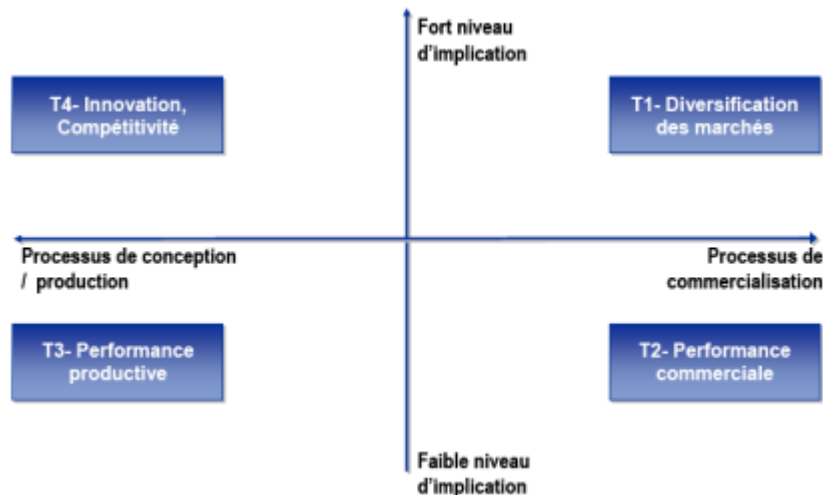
Fort niveau d'implication

T4- Innovation, Compétitivité

T1- Diversification des marchés

Processus de conception / production

Processus de commercialisation

T3- Performance productive

T2- Performance commerciale

Faible niveau d'implication